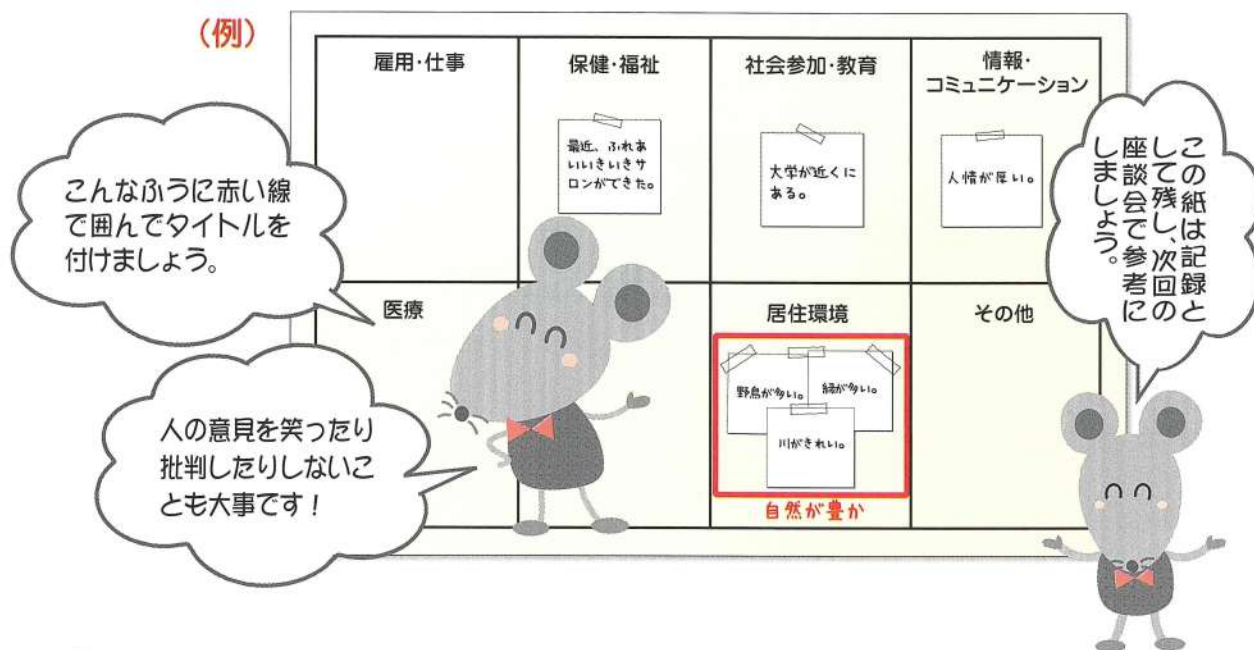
（例）

こんなふうに赤い線で囲んでタイトルを付けましょう。

人の意見を笑ったり批判したりしないことも大事です！

| 雇用・仕事 | 保健・福祉 | 社会参加・教育 | 情報・コミュニケーション |
|---|---|---|---|
| | 最近、ふれあいいきいきサロンができた。 | 大学が近くにある。 | 人情が厚い。 |
| 医療 | | 居住環境 | その他 |
| | | 野鳥が多い。 緑が多い。 川がきれい。 自然が豊か | |

この紙は記録として残し、次回の座談会で参考にしましょう。